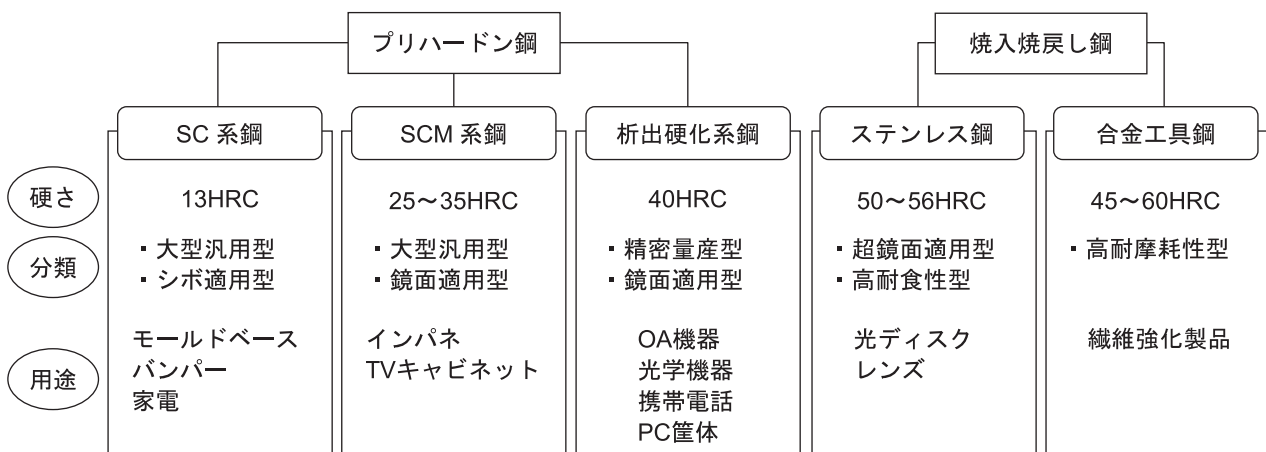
プリハードン鋼

焼入焼戻し鋼

| | SC 系鋼 | SCM 系鋼 | 析出硬化系鋼 | ステンレス鋼 | 合金工具鋼 |
|---|---|---|---|---|---|
| 硬さ | 13HRC | 25～35HRC | 40HRC | 50～56HRC | 45～60HRC |
| 分類 | ・大型汎用型<br>・シボ適用型 | ・大型汎用型<br>・鏡面適用型 | ・精密量産型<br>・鏡面適用型 | ・超鏡面適用型<br>・高耐食性型 | ・高耐摩耗性型 |
| 用途 | モールドベース<br>バンパー<br>家電 | インパネ<br>TVキャビネット | OA機器<br>光学機器<br>携帯電話<br>PC筐体 | 光ディスク<br>レンズ | 繊維強化製品 |